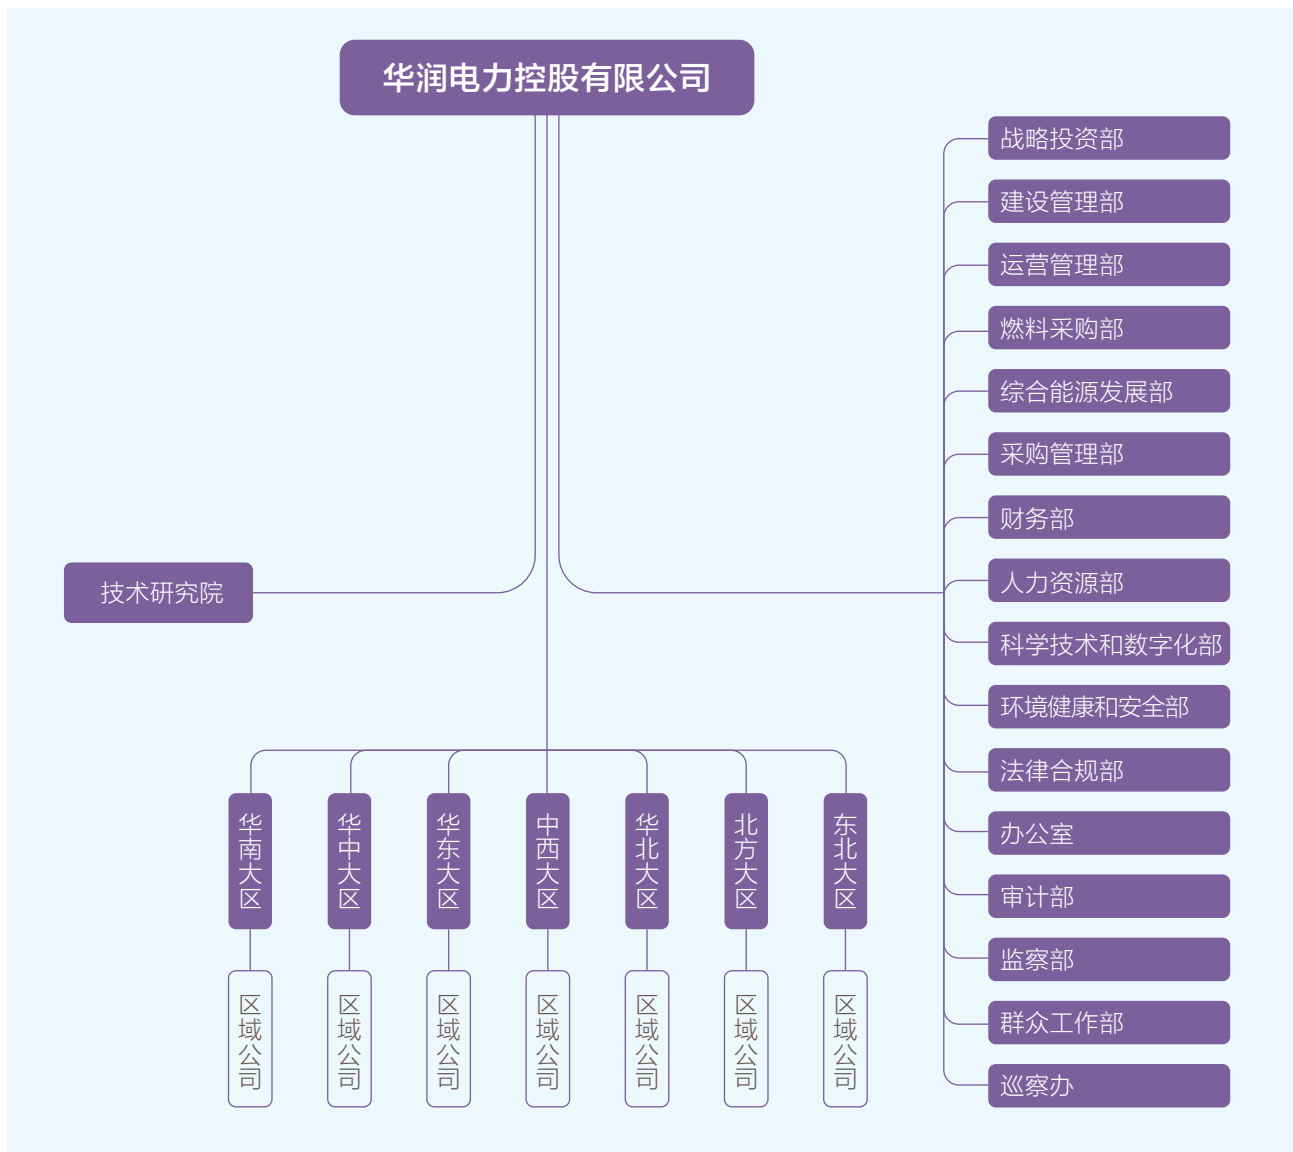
华润电力控股有限公司

技术研究院

战略投资部
建设管理部
运营管理部
燃料采购部
综合能源发展部
采购管理部
财务部
人力资源部
科学技术和数字化部
环境健康和安全部
法律合规部
办公室
审计部
监察部
群众工作部
巡察办

华南大区
华中大区
华东大区
中西大区
华北大区
北方大区
东北大区

区域公司
区域公司
区域公司
区域公司
区域公司
区域公司
区域公司